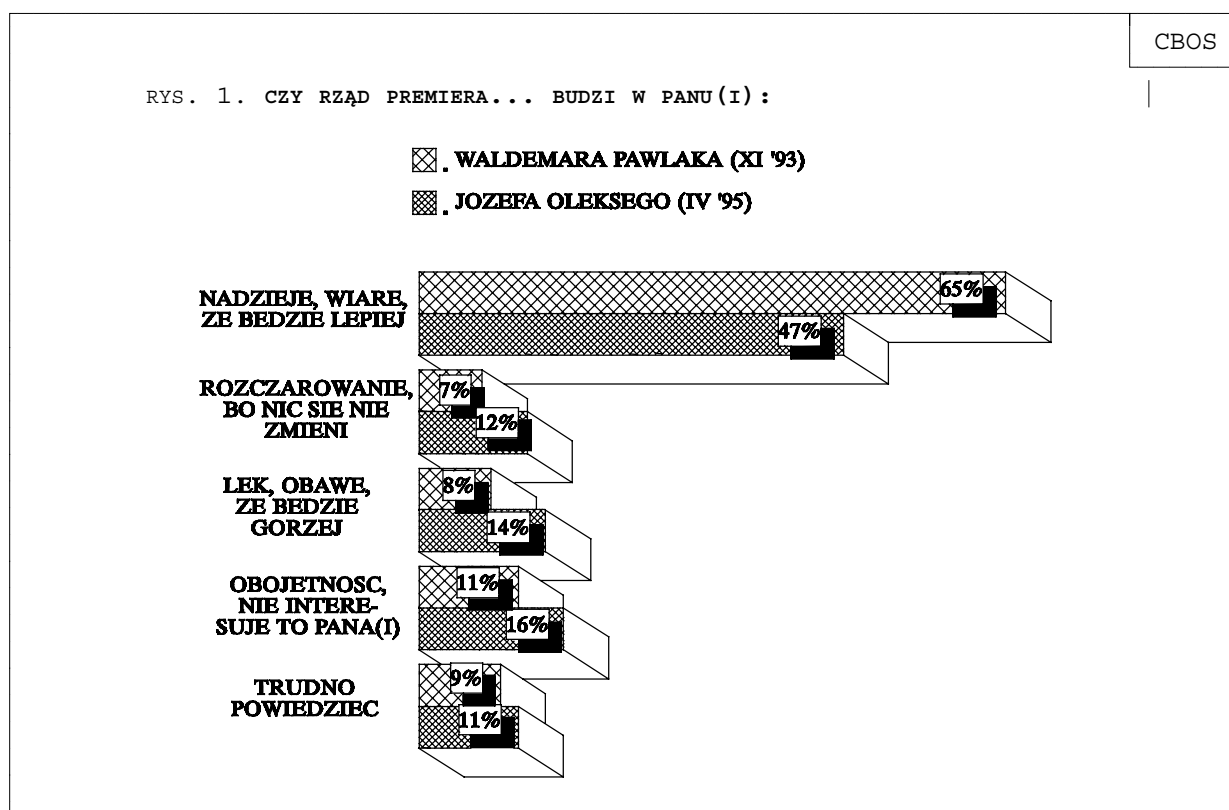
CBOS

RYS. 1. CZY RZĄD PREMIERA... BUDZI W PANU(I):

WALDEMARA PAWLAKA (XI '93)

JOZEFA OLEKSEGO (IV '95)

NADZIEJE, WIARE, ZE BEDZIE LEPIEJ
65%
47%

ROZCZAROWANIE, BO NIC SIE NIE ZMIENI
7%
12%

LEK, OBAWE, ZE BEDZIE GORZEJ
8%
14%

OBOJETNOSC, NIE INTERESUJE TO PANA(I)
11%
16%

TRUDNO POWIEDZIEC
9%
11%